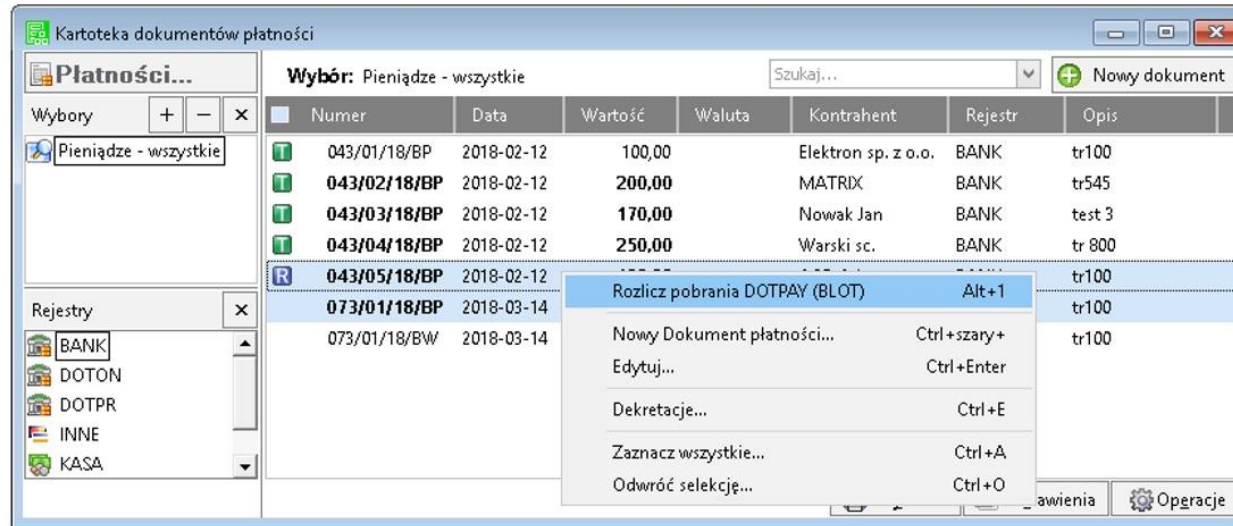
Kartoteka dokumentów płatności

Płatności...

Wybory

Pieniądze - wszystkie

Rejestry

BANK
DOTON
DOTPR
INNE
KASA

Wybór: Pieniądze - wszystkie

Szukaj...

Nowy dokument

| | Numer | Data | Wartość | Waluta | Kontrahent | Rejestr | Opis |
|---|---|---|---|---|---|---|---|
| T | 043/01/18/BP | 2018-02-12 | 100,00 | | Elektron sp. z o.o. | BANK | tr100 |
| T | 043/02/18/BP | 2018-02-12 | 200,00 | | MATRIX | BANK | tr545 |
| T | 043/03/18/BP | 2018-02-12 | 170,00 | | Nowak Jan | BANK | test 3 |
| T | 043/04/18/BP | 2018-02-12 | 250,00 | | Warski sc. | BANK | tr 800 |
| R | 043/05/18/BP | 2018-02-12 | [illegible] | | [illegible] | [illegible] | tr100 |
| | 073/01/18/BP | 2018-03-14 | | | | | tr100 |
| | 073/01/18/BW | 2018-03-14 | | | | | tr100 |

Rozlicz pobrania DOTPAY (BLOT) Alt+1
Nowy Dokument płatności... Ctrl+szary+
Edytuj... Ctrl+Enter
Dekretacje... Ctrl+E
Zaznacz wszystkie... Ctrl+A
Odwróć selekcję... Ctrl+O

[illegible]awienia
Operacje